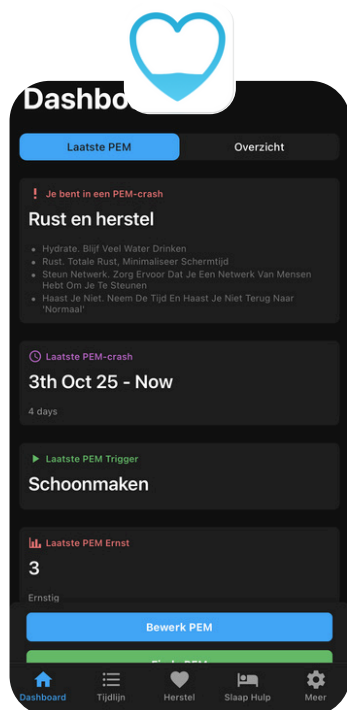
Dashbo

Laatste PEM
Overzicht

! Je bent in een PEM-crash

Rust en herstel

- Hydrate. Blijf Veel Water Drinken
- Rust. Totale Rust, Minimaliseer Schermtijd
- Steun Netwerk. Zorg Ervoor Dat Je Een Netwerk Van Mensen Hebt Om Je Te Steunen
- Haast Je Niet. Neem De Tijd En Haast Je Niet Terug Naar 'Normaal'

Laatste PEM-crash

3th Oct 25 - Now

4 days

Laatste PEM Trigger

Schoonmaken

Laatste PEM Ernst

3

Ernstig

Bewerk PEM

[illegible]

Dashboard
Tijdlijn
Herstel
Slaap Hulp
Meer